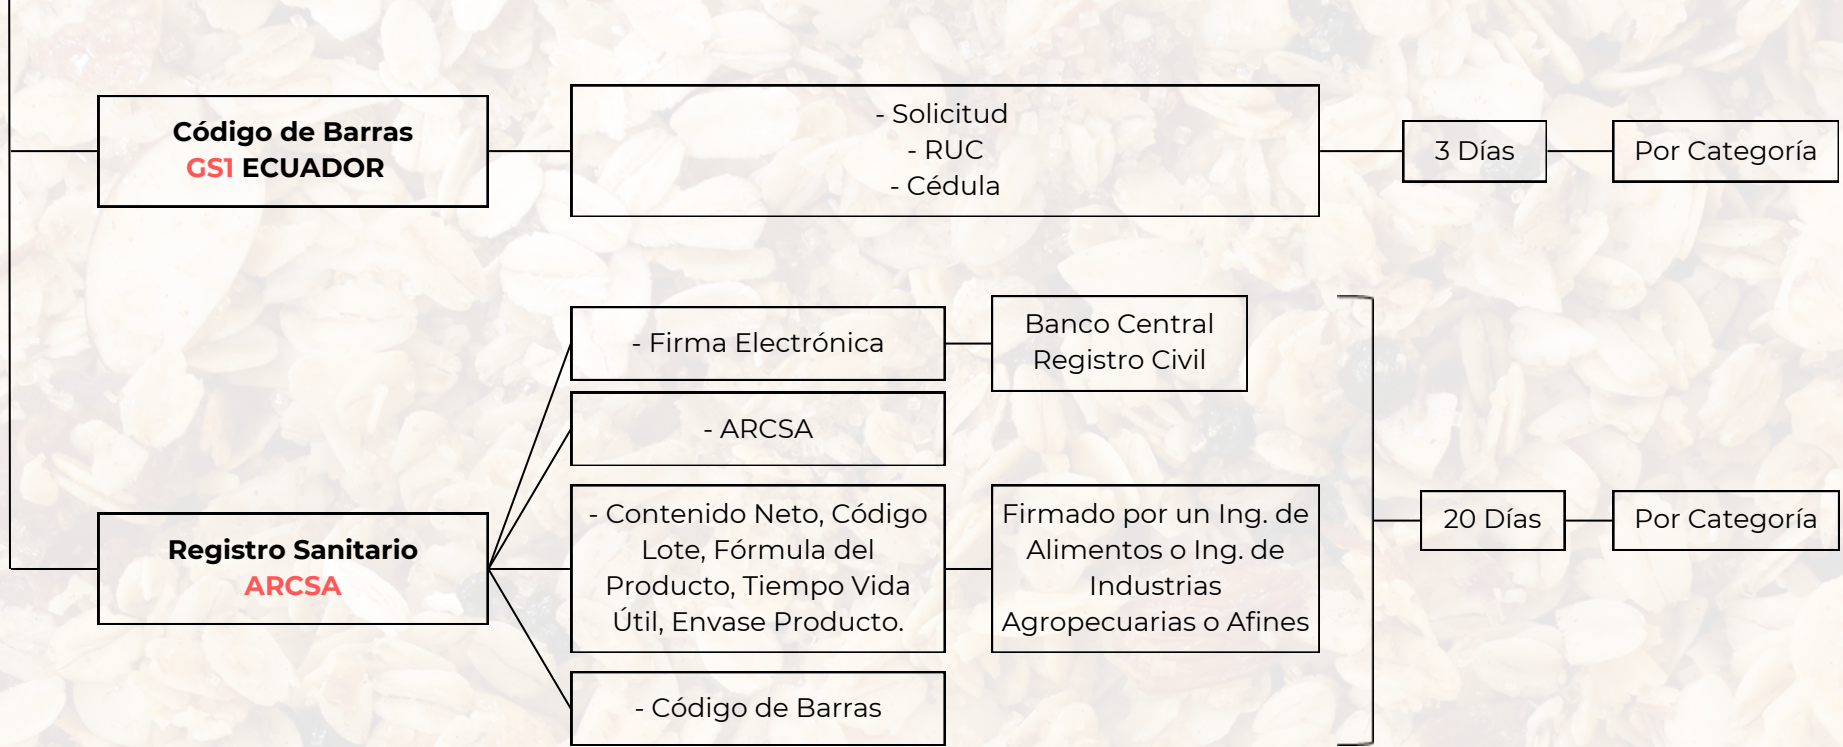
Código de Barras
GS1 ECUADOR

- Solicitud
- RUC
- Cédula

3 Días

Por Categoría

Registro Sanitario
ARCSA

- Firma Electrónica

Banco Central
Registro Civil

- ARCSA

- Contenido Neto, Código Lote, Fórmula del Producto, Tiempo Vida Útil, Envase Producto.

Firmado por un Ing. de Alimentos o Ing. de Industrias Agropecuarias o Afines

- Código de Barras

20 Días

Por Categoría